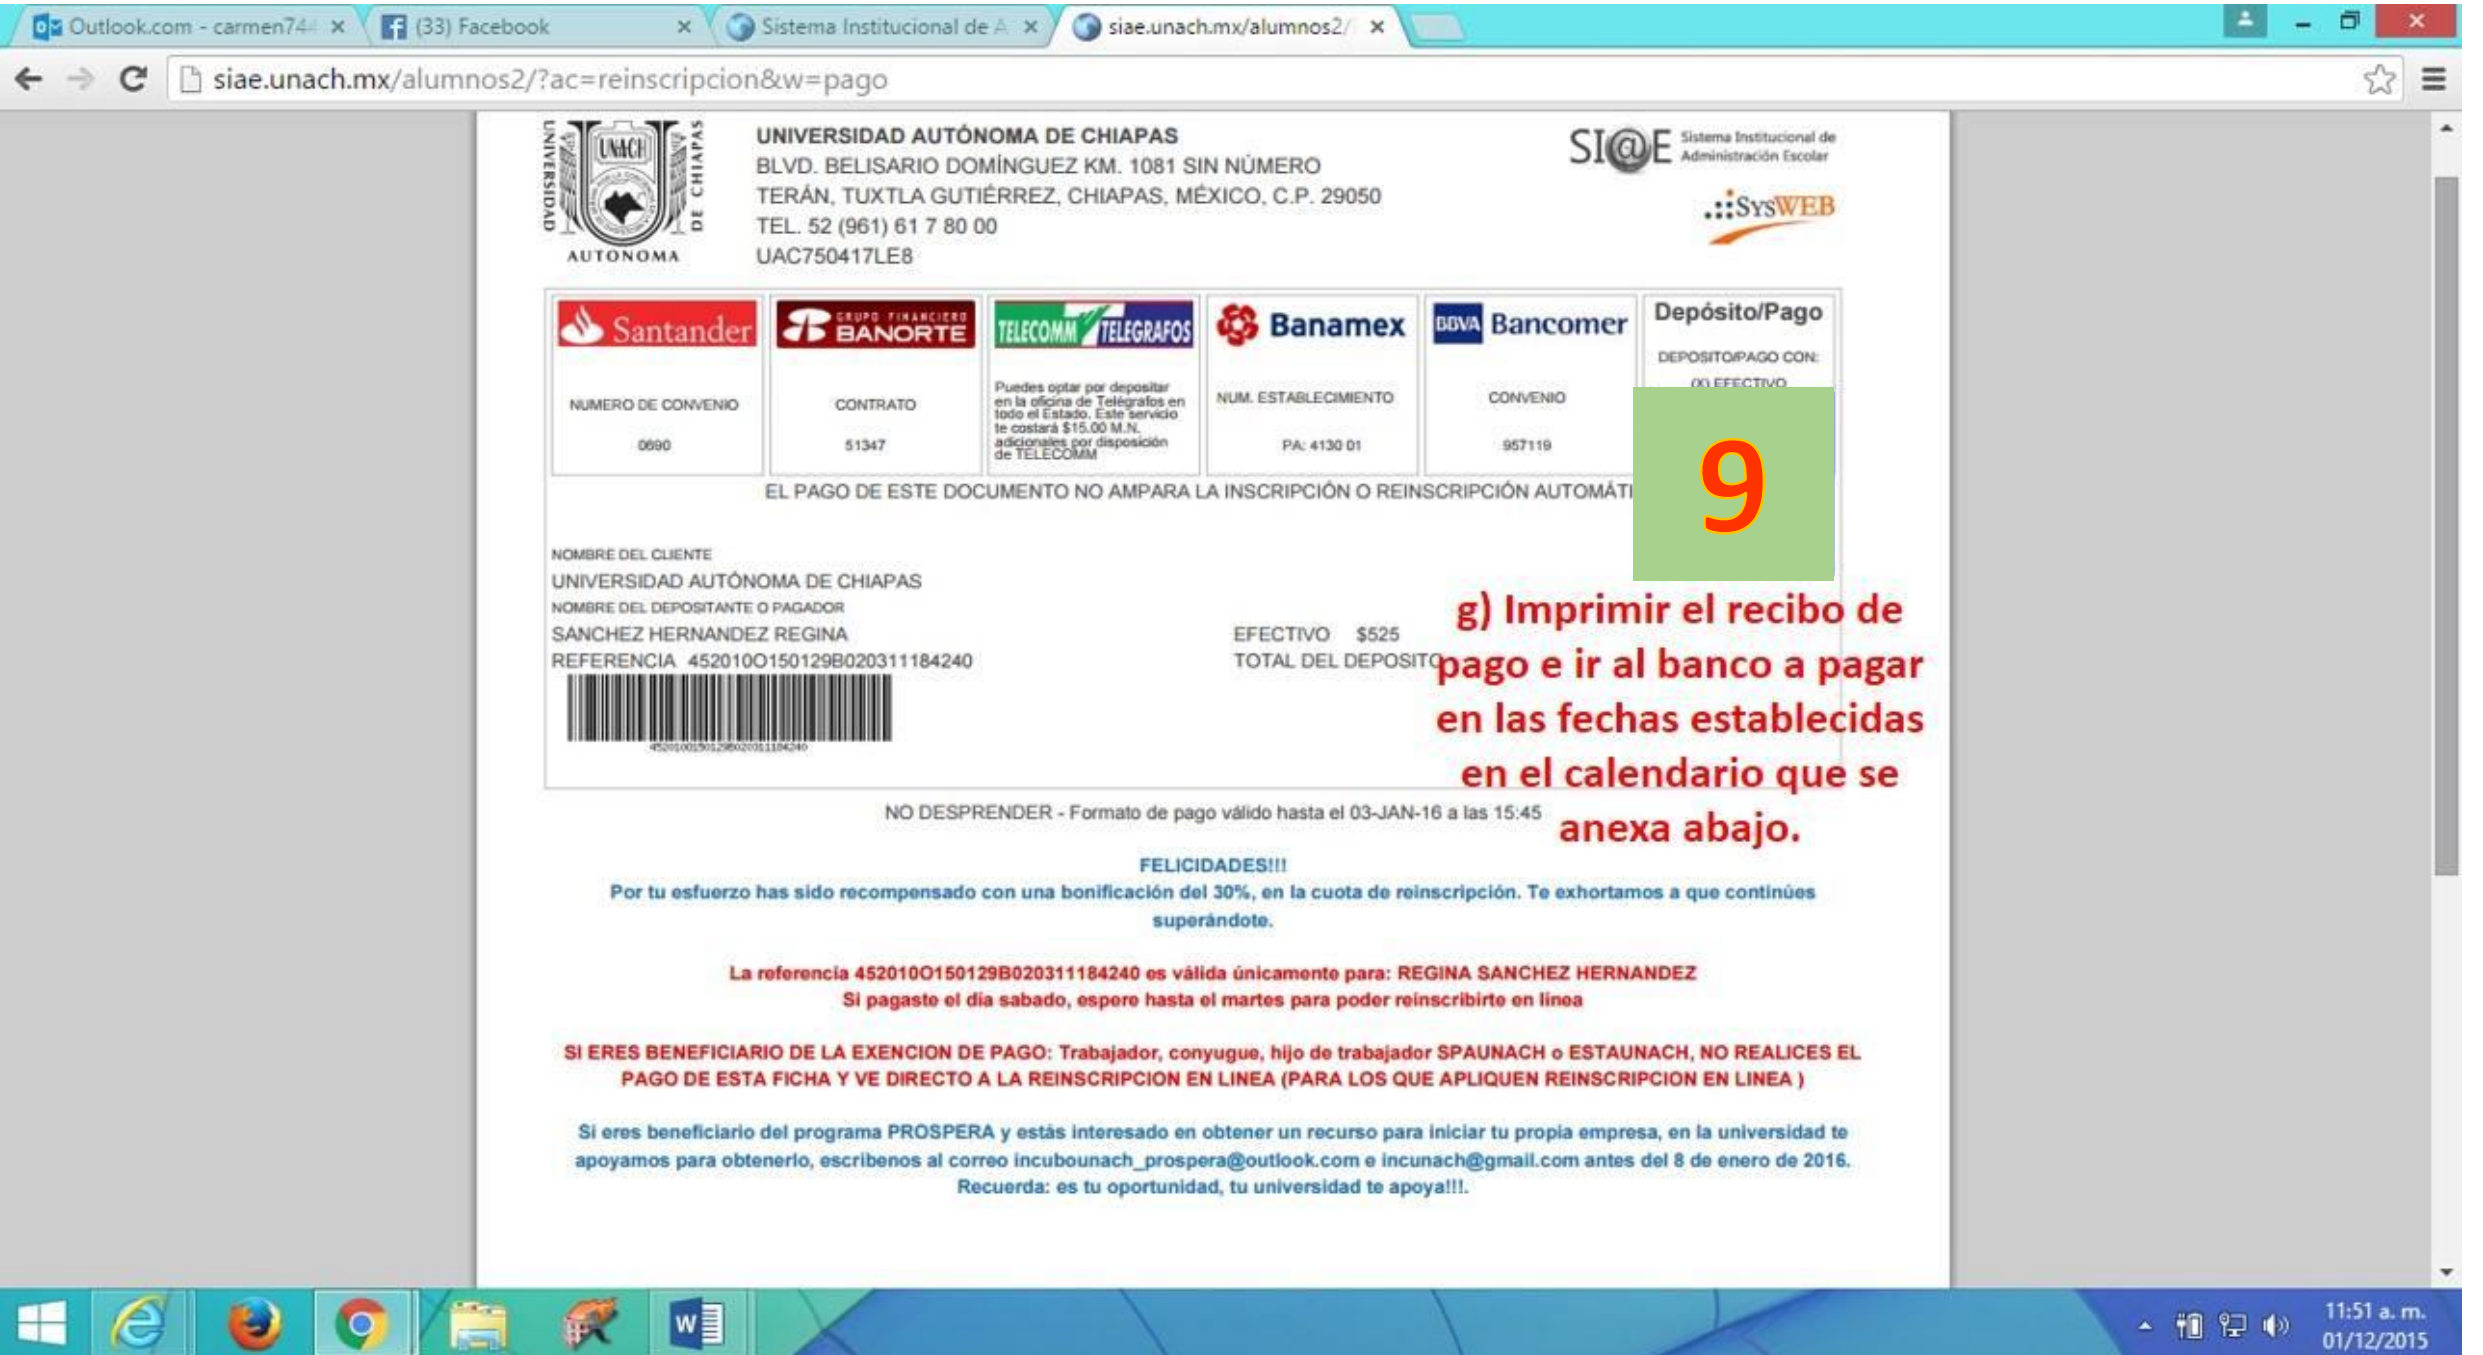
Outlook.com - carmen74 ×
(33) Facebook ×
Sistema Institucional de A ×
siae.unach.mx/alumnos2/ ×

siae.unach.mx/alumnos2/?ac=reinscripcion&w=pago

UNIVERSIDAD DE CHIAPAS UNACH AUTONOMA

UNIVERSIDAD AUTÓNOMA DE CHIAPAS
BLVD. BELISARIO DOMÍNGUEZ KM. 1081 SIN NÚMERO
TERÁN, TUXTLA GUTIÉRREZ, CHIAPAS, MÉXICO, C.P. 29050
TEL. 52 (961) 61 7 80 00
UAC750417LE8

SI@E Sistema Institucional de Administración Escolar
SysWEB

| Santander | GRUPO FINANCIERO BANORTE | TELECOMM TELEGRAFOS | Banamex | BBVA Bancomer | Depósito/Pago |
|---|---|---|---|---|---|
| NUMERO DE CONVENIO 0690 | CONTRATO 51347 | Puedes optar por depositar en la oficina de Telégrafos en todo el Estado. Este servicio te costará $15.00 M.N. adicionales por disposición de TELECOMM | NUM. ESTABLECIMIENTO PA: 4130 01 | CONVENIO 957119 | DEPOSITO/PAGO CON: (X) EFECTIVO |

EL PAGO DE ESTE DOCUMENTO NO AMPARA LA INSCRIPCIÓN O REINSCRIPCIÓN AUTOMÁTI

9

NOMBRE DEL CLIENTE
UNIVERSIDAD AUTÓNOMA DE CHIAPAS
NOMBRE DEL DEPOSITANTE O PAGADOR
SANCHEZ HERNANDEZ REGINA
REFERENCIA 4520100150129B020311184240

EFECTIVO $525
TOTAL DEL DEPOSITO

g) Imprimir el recibo de pago e ir al banco a pagar en las fechas establecidas en el calendario que se anexa abajo.

NO DESPRENDER - Formato de pago válido hasta el 03-JAN-16 a las 15:45

FELICIDADES!!!
Por tu esfuerzo has sido recompensado con una bonificación del 30%, en la cuota de reinscripción. Te exhortamos a que continúes superándote.

La referencia 4520100150129B020311184240 es válida únicamente para: REGINA SANCHEZ HERNANDEZ
Si pagaste el dia sabado, espere hasta el martes para poder reinscribirte en linea

SI ERES BENEFICIARIO DE LA EXENCION DE PAGO: Trabajador, conyugue, hijo de trabajador SPAUNACH o ESTAUNACH, NO REALICES EL PAGO DE ESTA FICHA Y VE DIRECTO A LA REINSCRIPCION EN LINEA (PARA LOS QUE APLIQUEN REINSCRIPCION EN LINEA )

Si eres beneficiario del programa PROSPERA y estás interesado en obtener un recurso para iniciar tu propia empresa, en la universidad te apoyamos para obtenerlo, escribenos al correo incubounach_prospera@outlook.com e incunach@gmail.com antes del 8 de enero de 2016.
Recuerda: es tu oportunidad, tu universidad te apoya!!!.

11:51 a. m.
01/12/2015